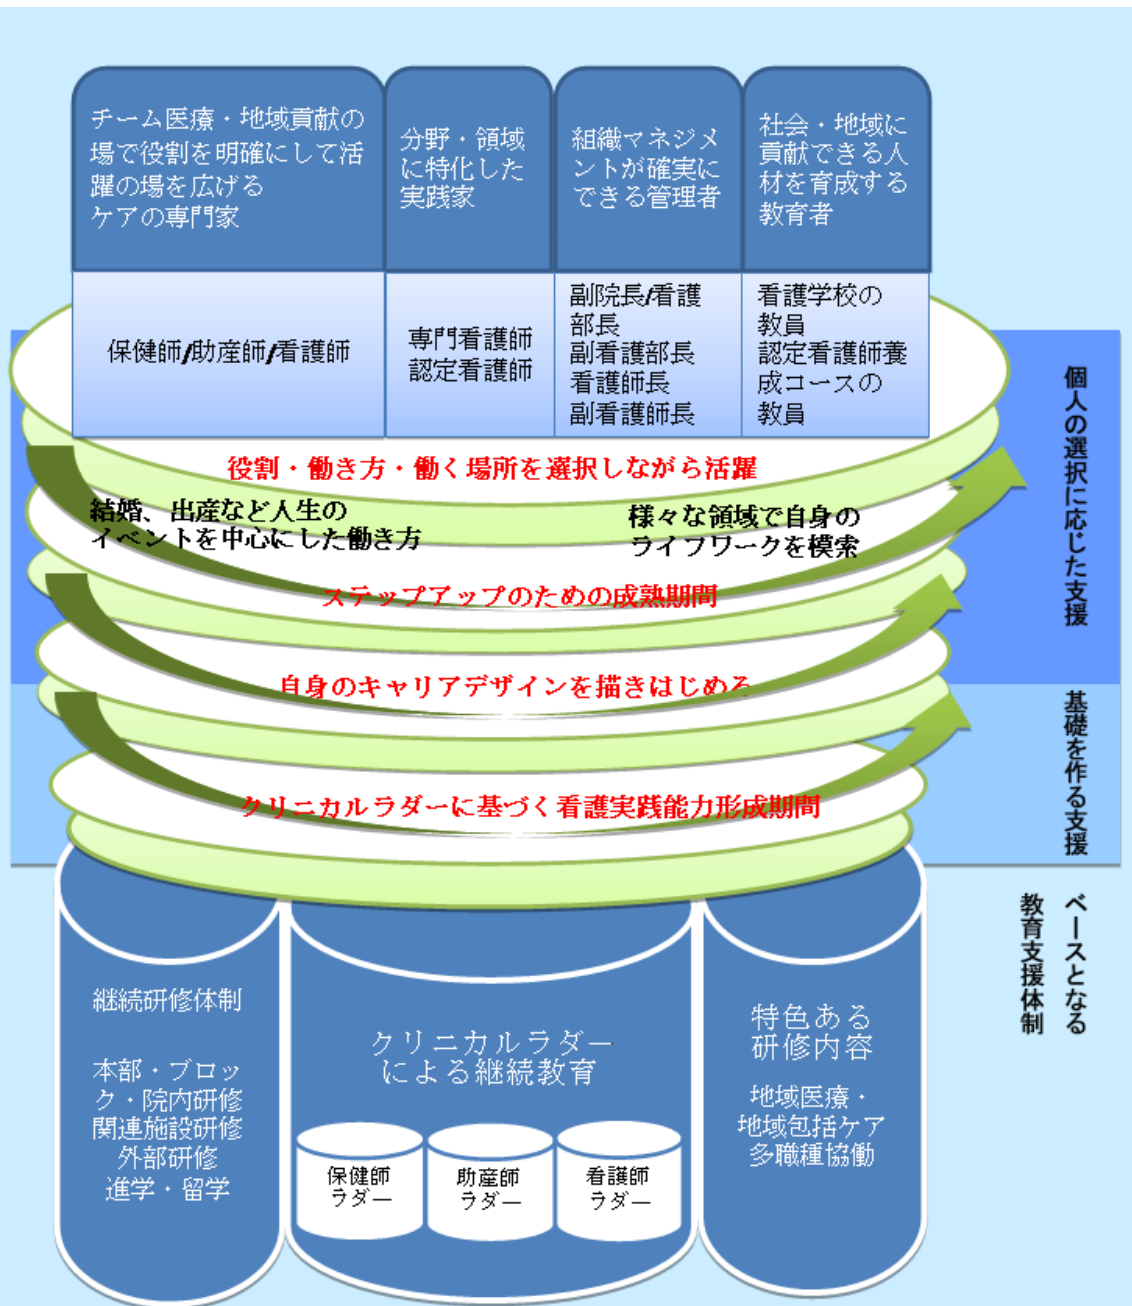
| チーム医療・地域貢献の場で役割を明確にして活躍の場を広げるケアの専門家 | 分野・領域に特化した実践家 | 組織マネジメントが確実にできる管理者 | 社会・地域に貢献できる人材を育成する教育者 |
|---|---|---|---|
| 保健師/助産師/看護師 | 専門看護師 認定看護師 | 副院長/看護部長 副看護部長 看護師長 副看護師長 | 看護学校の教員 認定看護師養成コースの教員 |

役割・働き方・働く場所を選択しながら活躍

結婚、出産など人生のイベントを中心にした働き方

様々な領域で自身のライフワークを模索

ステップアップのための成熟期間

自身のキャリアデザインを描きはじめる

クリニカルラダーに基づく看護実践能力形成期間

個人の選択に応じた支援

基礎を作る支援

ベースとなる教育支援体制

継続研修体制

本部・ブロック・院内研修 関連施設研修 外部研修 進学・留学

クリニカルラダーによる継続教育

保健師ラダー

助産師ラダー

看護師ラダー

特色ある研修内容

地域医療・地域包括ケア 多職種協働